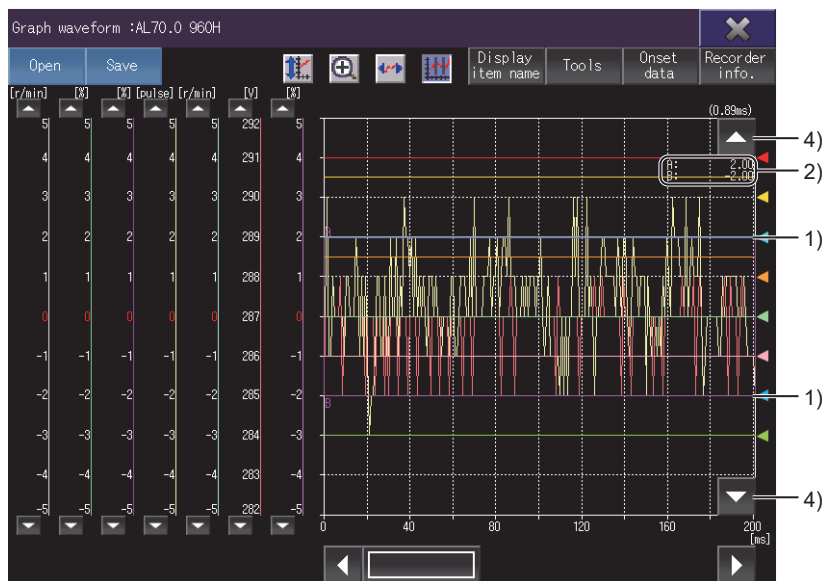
Graph waveform :AL70.0 960H

Open Save

Display item name Tools Onset data Recorder info.

| [r/min] | [%] | [%] | [pulse] | [r/min] | [V] | [%] |
|---|---|---|---|---|---|---|
| 5 | 5 | 5 | 5 | 5 | 292 | 5 |
| 4 | 4 | 4 | 4 | 4 | 291 | 4 |
| 3 | 3 | 3 | 3 | 3 | 290 | 3 |
| 2 | 2 | 2 | 2 | 2 | 289 | 2 |
| 1 | 1 | 1 | 1 | 1 | 288 | 1 |
| 0 | 0 | 0 | 0 | 0 | 287 | 0 |
| -1 | -1 | -1 | -1 | -1 | 286 | -1 |
| -2 | -2 | -2 | -2 | -2 | 285 | -2 |
| -3 | -3 | -3 | -3 | -3 | 284 | -3 |
| -4 | -4 | -4 | -4 | -4 | 283 | -4 |
| -5 | -5 | -5 | -5 | -5 | 282 | -5 |

(0.89ms)

A: 2.00
B: -2.00

A
B

0 40 80 120 160 200
[ms]

4)
2)
1)
1)
4)